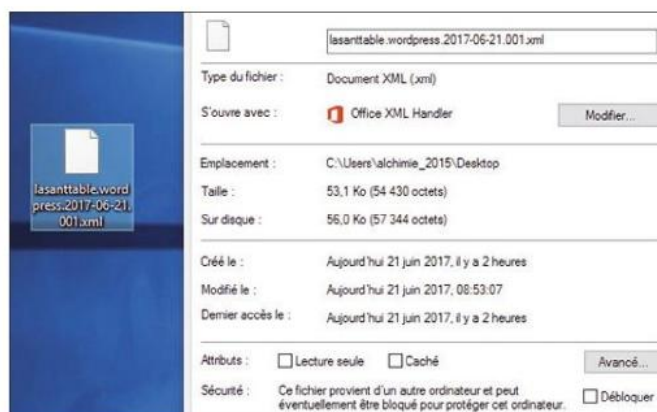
lasanttable.wordpress.2017-06-21.001.xml

lasanttable.wordpress.2017-06-21.001.xml

Type du fichier : Document XML (.xml)

S'ouvre avec : Office XML Handler

Modifier...

Emplacement : C:\Users\alchimie_2015\Desktop

Taille : 53,1 Ko (54 430 octets)

Sur disque : 56,0 Ko (57 344 octets)

Créé le : Aujourd'hui 21 juin 2017, il y a 2 heures

Modifié le : Aujourd'hui 21 juin 2017, 08:53:07

Dernier accès le : Aujourd'hui 21 juin 2017, il y a 2 heures

Attributs : Lecture seule Caché

Avancé...

Sécurité : Ce fichier provient d'un autre ordinateur et peut éventuellement être bloqué pour protéger cet ordinateur.

Débloquer